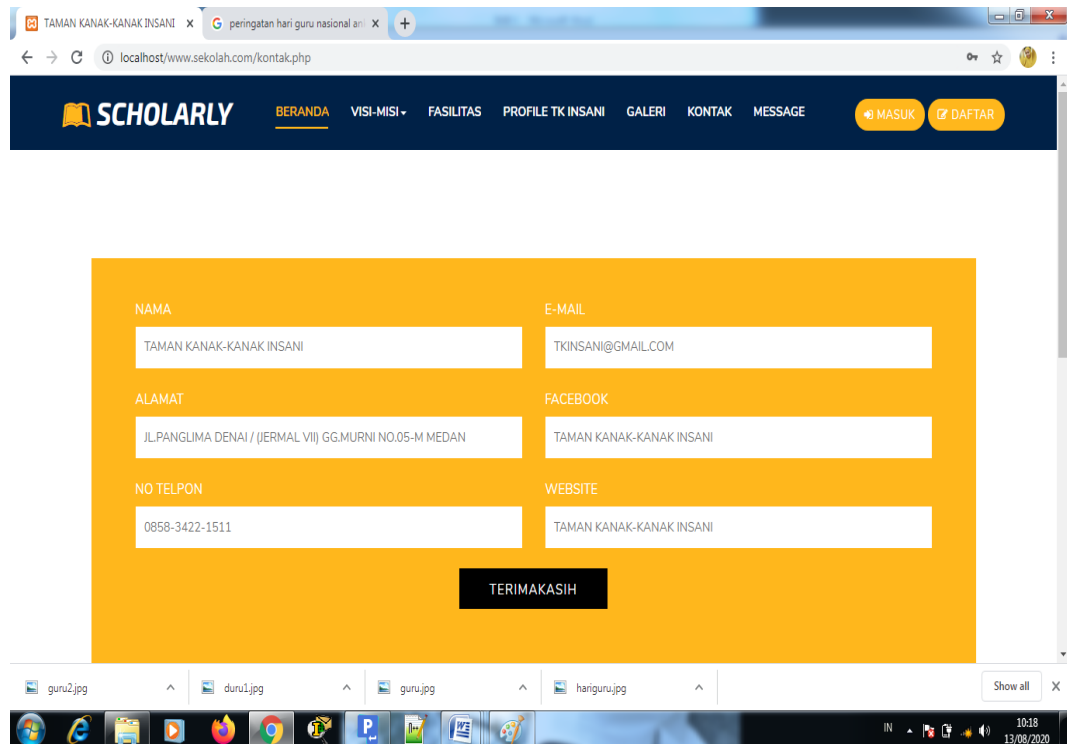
TAMAN KANAK-KANAK INSANI ×
peringatan hari guru nasional an ×
+
localhost/www.sekolah.com/kontak.php

SCHOLARLY
BERANDA
VISI-MISI
FASILITAS
PROFILE TK INSANI
GALERI
KONTAK
MESSAGE
MASUK
DAFTAR

NAMA
TAMAN KANAK-KANAK INSANI
E-MAIL
TKINSANI@GMAIL.COM
ALAMAT
JL.PANGLIMA DENAI / (JERMAL VII) GG.MURNI NO.05-M MEDAN
FACEBOOK
TAMAN KANAK-KANAK INSANI
NO TELPON
0858-3422-1511
WEBSITE
TAMAN KANAK-KANAK INSANI
TERIMAKASIH

guru2.jpg
duru1.jpg
guru.jpg
hariguru.jpg
Show all

IN
10:18
13/08/2020